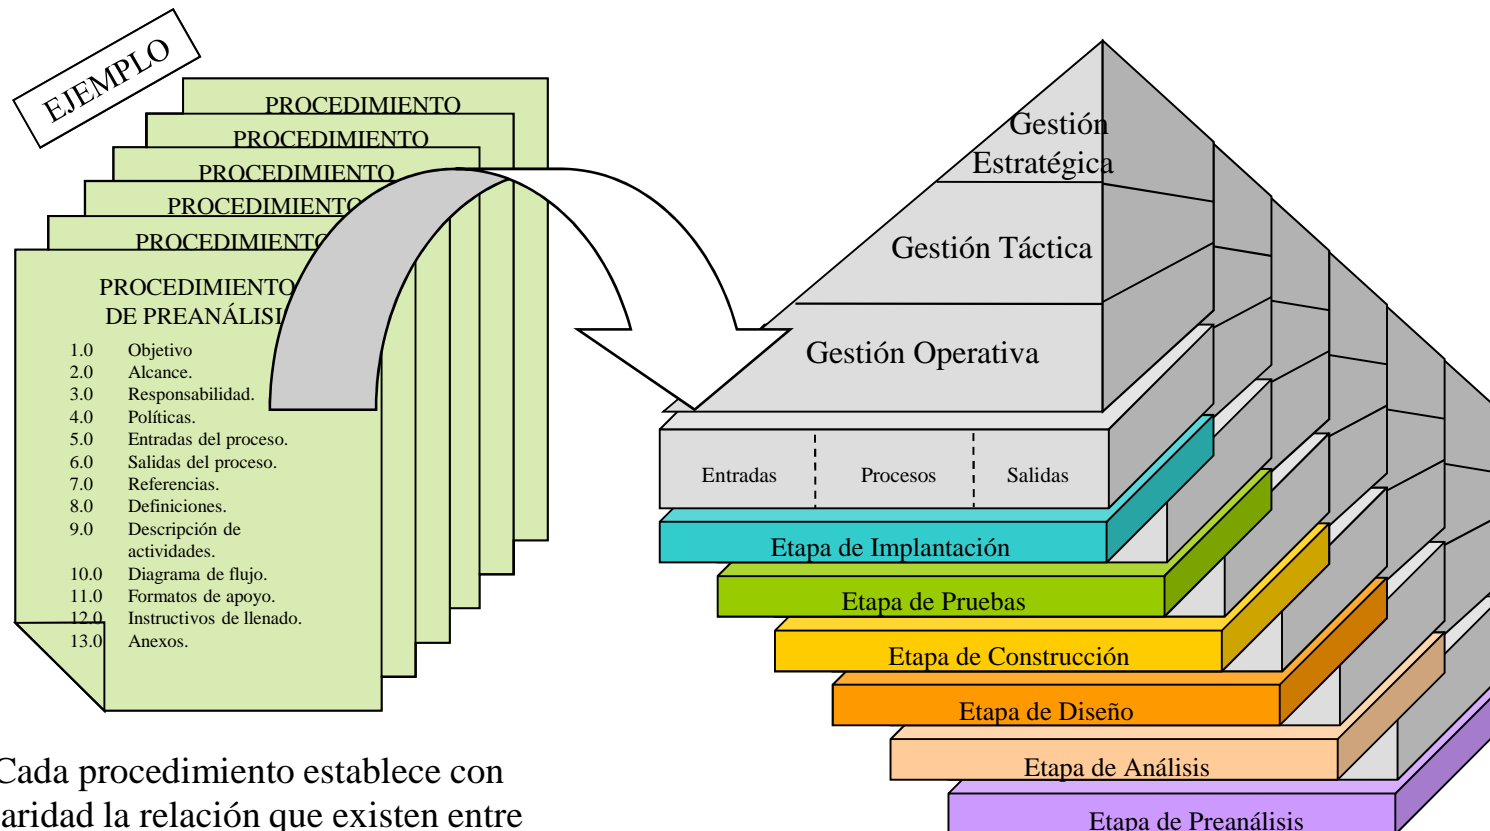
EJEMPLO

PROCEDIMIENTO
PROCEDIMIENTO
PROCEDIMIENTO
PROCEDIMIENTO
PROCEDIMIENTO

PROCEDIMIENTO DE PREANÁLISIS

1.0 Objetivo
2.0 Alcance.
3.0 Responsabilidad.
4.0 Políticas.
5.0 Entradas del proceso.
6.0 Salidas del proceso.
7.0 Referencias.
8.0 Definiciones.
9.0 Descripción de actividades.
10.0 Diagrama de flujo.
11.0 Formatos de apoyo.
12.0 Instructivos de llenado.
13.0 Anexos.

Cada procedimiento establece con
aridad la relación que existen entre

Gestión Estratégica
Gestión Táctica
Gestión Operativa

Entradas
Procesos
Salidas

Etapa de Implantación
Etapa de Pruebas
Etapa de Construcción
Etapa de Diseño
Etapa de Análisis
Etapa de Preanálisis